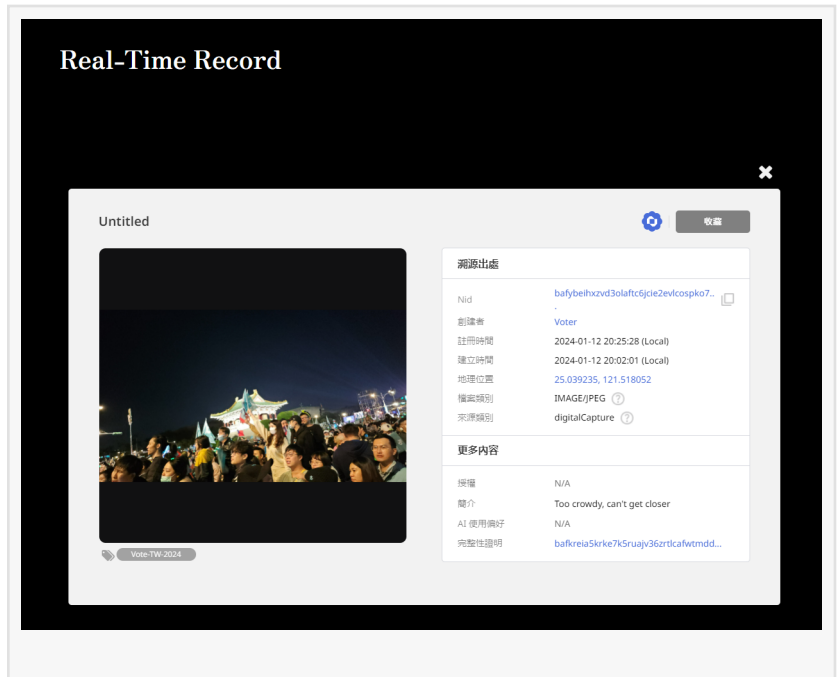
Real-Time Record

✖

Untitled

收藏

Vote-TW-2024

溯源出處

| | |
|---|---|
| Nid | bafybeihxzvd3olaftc6jcie2evlcospko7... |
| 創建者 | Voter |
| 註冊時間 | 2024-01-12 20:25:28 (Local) |
| 建立時間 | 2024-01-12 20:02:01 (Local) |
| 地理位置 | 25.039235, 121.518052 |
| 檔案類別 | IMAGE/JPEG |
| 來源類別 | digitalCapture |

更多內容

| | |
|---|---|
| 授權 | N/A |
| 簡介 | Too crowdy, can't get closer |
| AI 使用偏好 | N/A |
| 完整性證明 | bafkreia5krke7k5ruajv36zrtlcafwtmdd... |